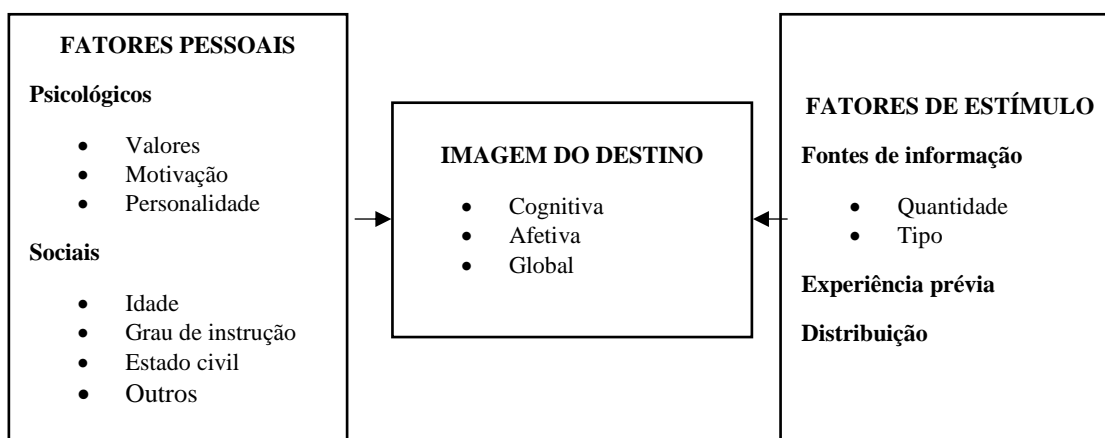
FATORES PESSOAIS

Psicológicos

- Valores
- Motivação
- Personalidade

Sociais

- Idade
- Grau de instrução
- Estado civil
- Outros

IMAGEM DO DESTINO

- Cognitiva
- Afetiva
- Global

FATORES DE ESTÍMULO

Fontes de informação

- Quantidade
- Tipo

Experiência prévia

Distribuição